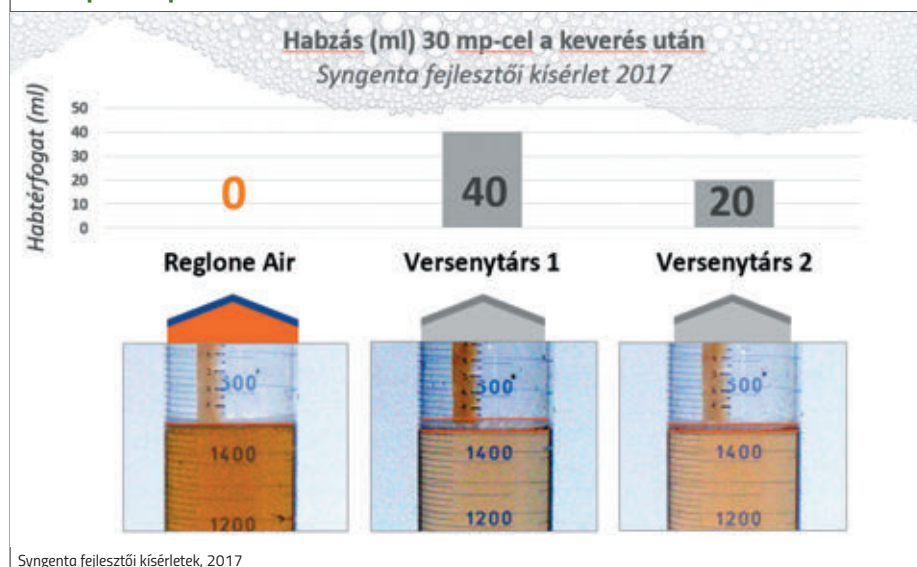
Habzás (ml) 30 mp-cel a keverés után
Syngenta fejlesztői kísérlet 2017

Habtérfogat (ml)
50
40
30
20
10
0

0
40
20

Reglone Air
Versenytárs 1
Versenytárs 2

1500
1400
1200

1500
1400
1200

1500
1400
1200

Syngenta fejlesztői kísérletek, 2017